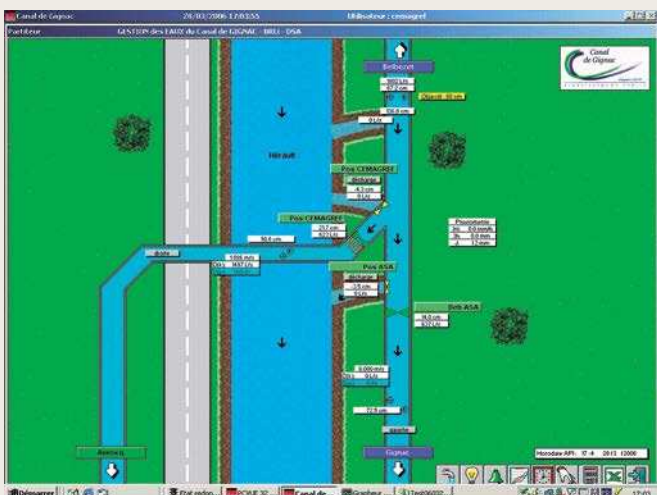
Canal de Gignac 20/03/2006 17:03:55 Utilisateur : cemagref

Partiteur GESTION des EAUX du Canal de GIGNAC - BRL - DSA

Belbezet

Canal de Gignac

Hérault

Pos CEMAGREF

décharge

Pos CEMAGREF

Pos ASA

décharge

Seb ASA

Pluviométrie

Horodate API : 17 : 4 20:13 12000

Aumes

Gignac

Démarrer